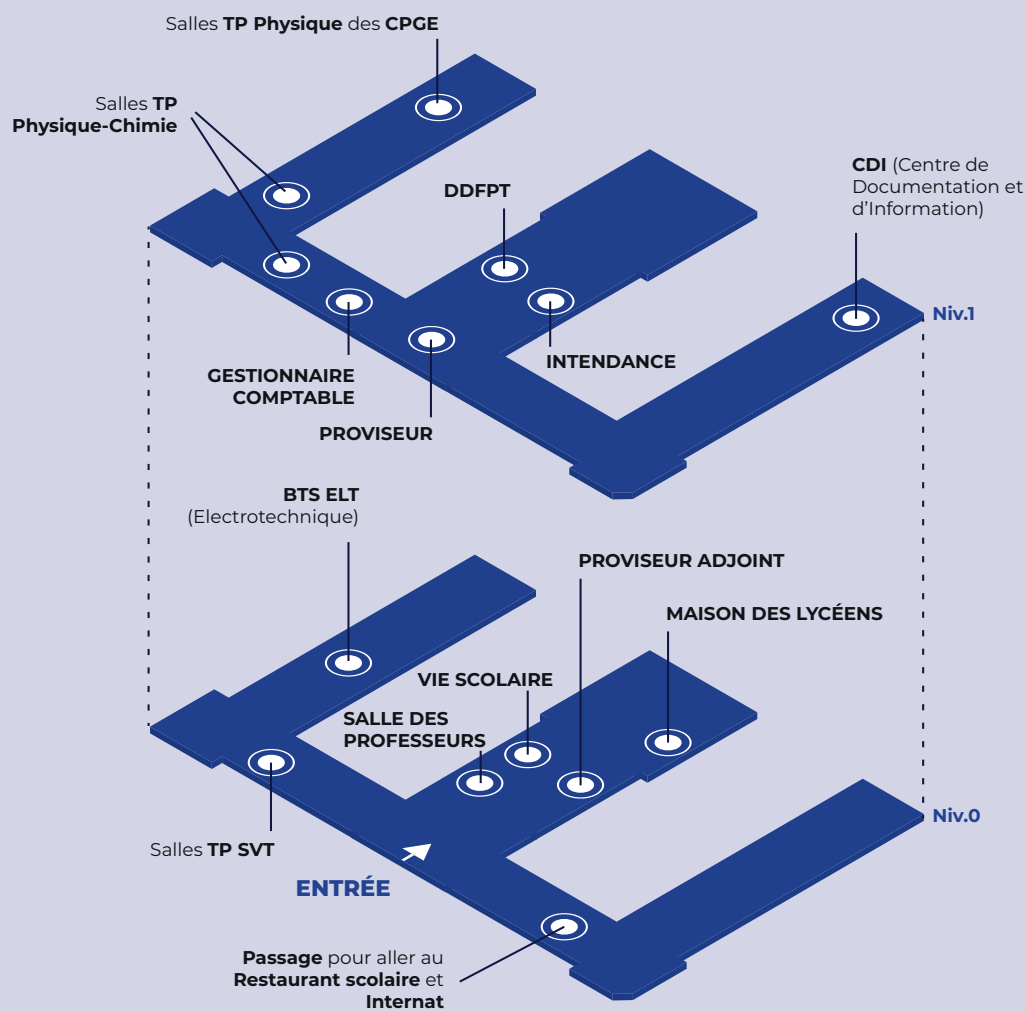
Salles **TP Physique** des **CPGE**

Salles **TP Physique-Chimie**

**DDFPT**

**CDI** (Centre de Documentation et d'Information)

**Niv.1**

**INTENDANCE**

**GESTIONNAIRE COMPTABLE**

**PROVISEUR**

**BTS ELT** (Electrotechnique)

**PROVISEUR ADJOINT**

**MAISON DES LYCÉENS**

**VIE SCOLAIRE**

**SALLE DES PROFESSEURS**

**Niv.0**

Salles **TP SVT**

**ENTRÉE**

**Passage** pour aller au **Restaurant scolaire** et **Internat**